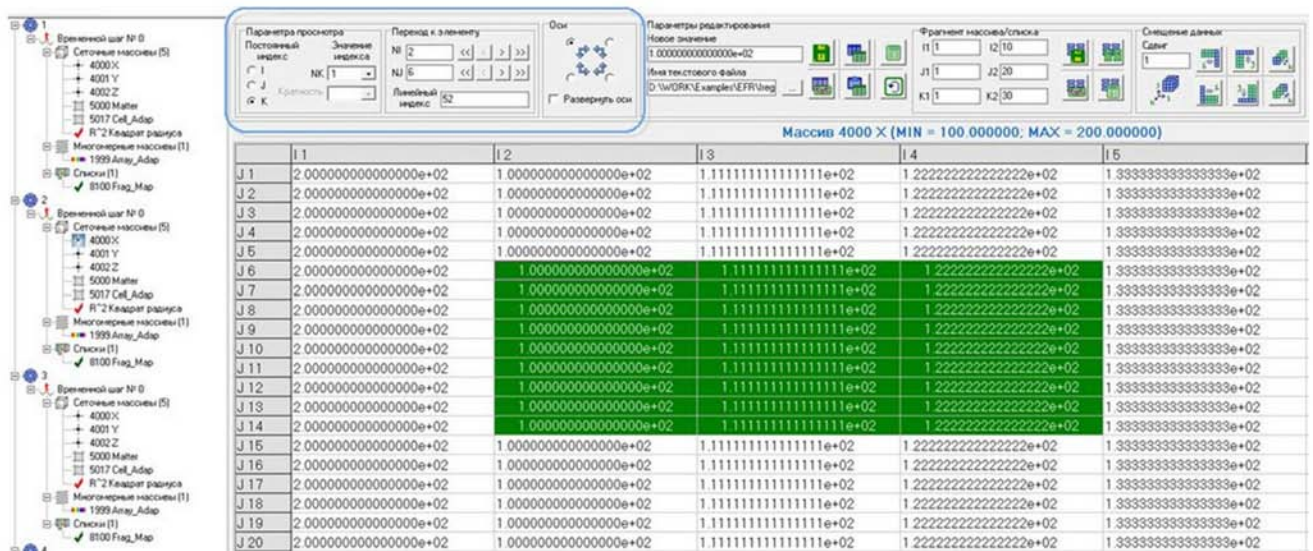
1
Временной шаг № 0
Сеточные массивы (5)
4000 X
4001 Y
4002 Z
5000 Matter
5017 Cell_Adap
R^2 Квадрат радиуса
Многомерные массивы (1)
1999 Array_Adap
Списки (1)
8100 Frag_Map
2
Временной шаг № 0
Сеточные массивы (5)
4000 X
4001 Y
4002 Z
5000 Matter
5017 Cell_Adap
R^2 Квадрат радиуса
Многомерные массивы (1)
1999 Array_Adap
Списки (1)
8100 Frag_Map
3
Временной шаг № 0
Сеточные массивы (5)
4000 X
4001 Y
4002 Z
5000 Matter
5017 Cell_Adap
R^2 Квадрат радиуса
Многомерные массивы (1)
1999 Array_Adap
Списки (1)
8100 Frag_Map

Параметры просмотра
Постоянный индекс
Значение индекса
I
J
K
NK 1
Кратность

Переход к элементу
NI 2
NJ 6
Линейный индекс 52

Оси
Развернуть оси

Параметры редактирования
Новое значение
1.000000000000000e+02
Имя текстового файла
D:\WORK\Examples\EFR\reg

Фрагмент массива/списка
I1 1
I2 10
J1 1
J2 20
K1 1
K2 30

Смещение данных
Сдвиг
1

Массив 4000 X (MIN = 100.000000; MAX = 200.000000)

| | I 1 | I 2 | I 3 | I 4 | I 5 |
|---|---|---|---|---|---|
| J 1 | 2.000000000000000e+02 | 1.000000000000000e+02 | 1.111111111111111e+02 | 1.222222222222222e+02 | 1.333333333333333e+02 |
| J 2 | 2.000000000000000e+02 | 1.000000000000000e+02 | 1.111111111111111e+02 | 1.222222222222222e+02 | 1.333333333333333e+02 |
| J 3 | 2.000000000000000e+02 | 1.000000000000000e+02 | 1.111111111111111e+02 | 1.222222222222222e+02 | 1.333333333333333e+02 |
| J 4 | 2.000000000000000e+02 | 1.000000000000000e+02 | 1.111111111111111e+02 | 1.222222222222222e+02 | 1.333333333333333e+02 |
| J 5 | 2.000000000000000e+02 | 1.000000000000000e+02 | 1.111111111111111e+02 | 1.222222222222222e+02 | 1.333333333333333e+02 |
| J 6 | 2.000000000000000e+02 | 1.000000000000000e+02 | 1.111111111111111e+02 | 1.222222222222222e+02 | 1.333333333333333e+02 |
| J 7 | 2.000000000000000e+02 | 1.000000000000000e+02 | 1.111111111111111e+02 | 1.222222222222222e+02 | 1.333333333333333e+02 |
| J 8 | 2.000000000000000e+02 | 1.000000000000000e+02 | 1.111111111111111e+02 | 1.222222222222222e+02 | 1.333333333333333e+02 |
| J 9 | 2.000000000000000e+02 | 1.000000000000000e+02 | 1.111111111111111e+02 | 1.222222222222222e+02 | 1.333333333333333e+02 |
| J 10 | 2.000000000000000e+02 | 1.000000000000000e+02 | 1.111111111111111e+02 | 1.222222222222222e+02 | 1.333333333333333e+02 |
| J 11 | 2.000000000000000e+02 | 1.000000000000000e+02 | 1.111111111111111e+02 | 1.222222222222222e+02 | 1.333333333333333e+02 |
| J 12 | 2.000000000000000e+02 | 1.000000000000000e+02 | 1.111111111111111e+02 | 1.222222222222222e+02 | 1.333333333333333e+02 |
| J 13 | 2.000000000000000e+02 | 1.000000000000000e+02 | 1.111111111111111e+02 | 1.222222222222222e+02 | 1.333333333333333e+02 |
| J 14 | 2.000000000000000e+02 | 1.000000000000000e+02 | 1.111111111111111e+02 | 1.222222222222222e+02 | 1.333333333333333e+02 |
| J 15 | 2.000000000000000e+02 | 1.000000000000000e+02 | 1.111111111111111e+02 | 1.222222222222222e+02 | 1.333333333333333e+02 |
| J 16 | 2.000000000000000e+02 | 1.000000000000000e+02 | 1.111111111111111e+02 | 1.222222222222222e+02 | 1.333333333333333e+02 |
| J 17 | 2.000000000000000e+02 | 1.000000000000000e+02 | 1.111111111111111e+02 | 1.222222222222222e+02 | 1.333333333333333e+02 |
| J 18 | 2.000000000000000e+02 | 1.000000000000000e+02 | 1.111111111111111e+02 | 1.222222222222222e+02 | 1.333333333333333e+02 |
| J 19 | 2.000000000000000e+02 | 1.000000000000000e+02 | 1.111111111111111e+02 | 1.222222222222222e+02 | 1.333333333333333e+02 |
| J 20 | 2.000000000000000e+02 | 1.000000000000000e+02 | 1.111111111111111e+02 | 1.222222222222222e+02 | 1.333333333333333e+02 |